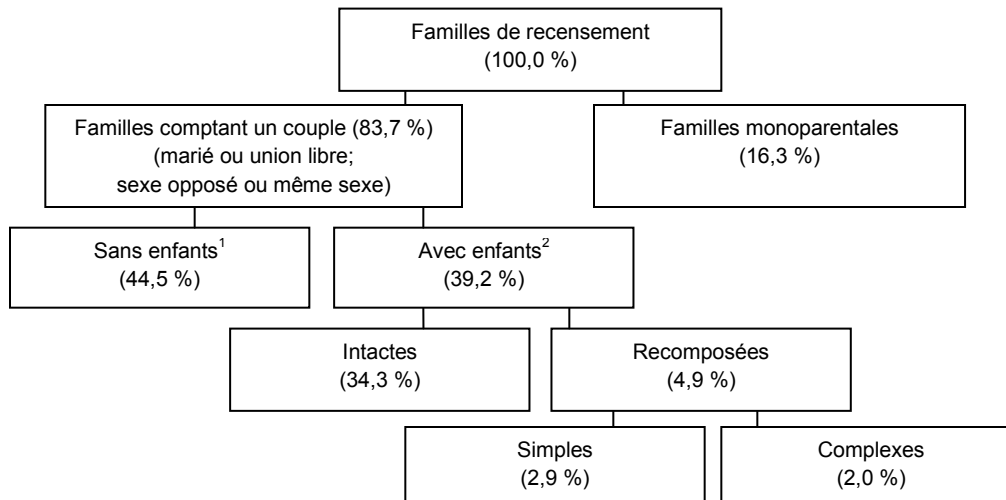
Familles de recensement
(100,0 %)

Familles comptant un couple (83,7 %)
(marié ou union libre;
sexe opposé ou même sexe)

Familles monoparentales
(16,3 %)

Sans enfants$^1$
(44,5 %)

Avec enfants$^2$
(39,2 %)

Intactes
(34,3 %)

Recomposées
(4,9 %)

Simples
(2,9 %)

Complexes
(2,0 %)